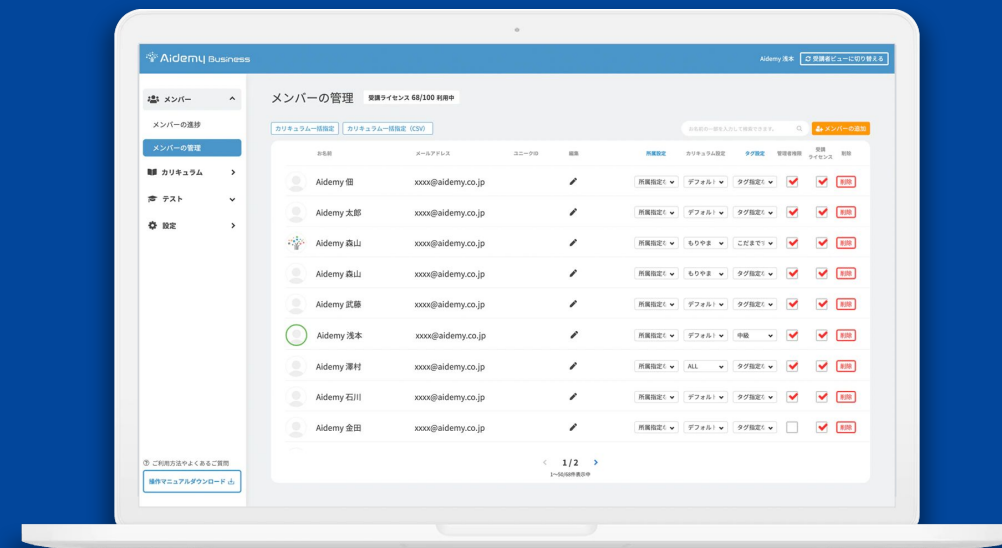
Aidemy Business

Aidemy 浅本　受講者ビューに切り替える

メンバー
メンバーの進捗
メンバーの管理
カリキュラム
テスト
設定

メンバーの管理　受講ライセンス 68/100 利用中

カリキュラム一括指定　カリキュラム一括指定（CSV）

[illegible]　メンバーの追加

| お名前 | メールアドレス | ユニークID | 編集 | 所属設定 | カリキュラム設定 | タグ設定 | 管理者権限 | 受講ライセンス | 削除 |
|---|---|---|---|---|---|---|---|---|---|
| Aidemy 佃 | xxxx@aidemy.co.jp | | | 所属指定 | デフォルト | タグ指定 | | | 削除 |
| Aidemy 太郎 | xxxx@aidemy.co.jp | | | 所属指定 | デフォルト | タグ指定 | | | 削除 |
| Aidemy 森山 | xxxx@aidemy.co.jp | | | 所属指定 | もりやま | こだまで | | | 削除 |
| Aidemy 森山 | xxxx@aidemy.co.jp | | | 所属指定 | もりやま | タグ指定 | | | 削除 |
| Aidemy 武藤 | xxxx@aidemy.co.jp | | | 所属指定 | デフォルト | タグ指定 | | | 削除 |
| Aidemy 浅本 | xxxx@aidemy.co.jp | | | 所属指定 | デフォルト | 中級 | | | 削除 |
| Aidemy 澤村 | xxxx@aidemy.co.jp | | | 所属指定 | ALL | タグ指定 | | | 削除 |
| Aidemy 石川 | xxxx@aidemy.co.jp | | | 所属指定 | デフォルト | タグ指定 | | | 削除 |
| Aidemy 金田 | xxxx@aidemy.co.jp | | | 所属指定 | デフォルト | タグ指定 | | | 削除 |

1 / 2
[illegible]

ご利用方法やよくあるご質問
操作マニュアルダウンロード